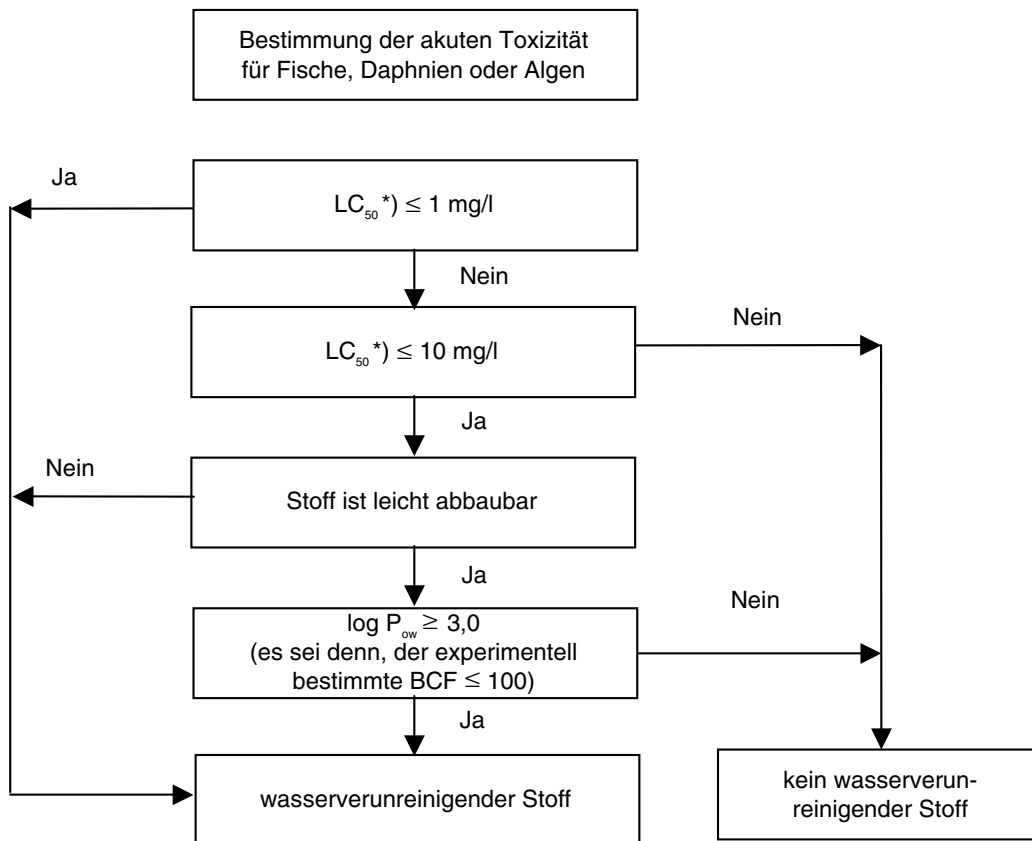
Bestimmung der akuten Toxizität für Fische, Daphnien oder Algen

Ja

$LC_{50}$*) $\leq$ 1 mg/l

Nein

Nein

$LC_{50}$*) $\leq$ 10 mg/l

Ja

Nein

Stoff ist leicht abbaubar

Ja

Nein

log $P_{ow} \geq 3,0$ (es sei denn, der experimentell bestimmte BCF $\leq$ 100)

Ja

wasserverunreinigender Stoff

kein wasserverunreinigender Stoff